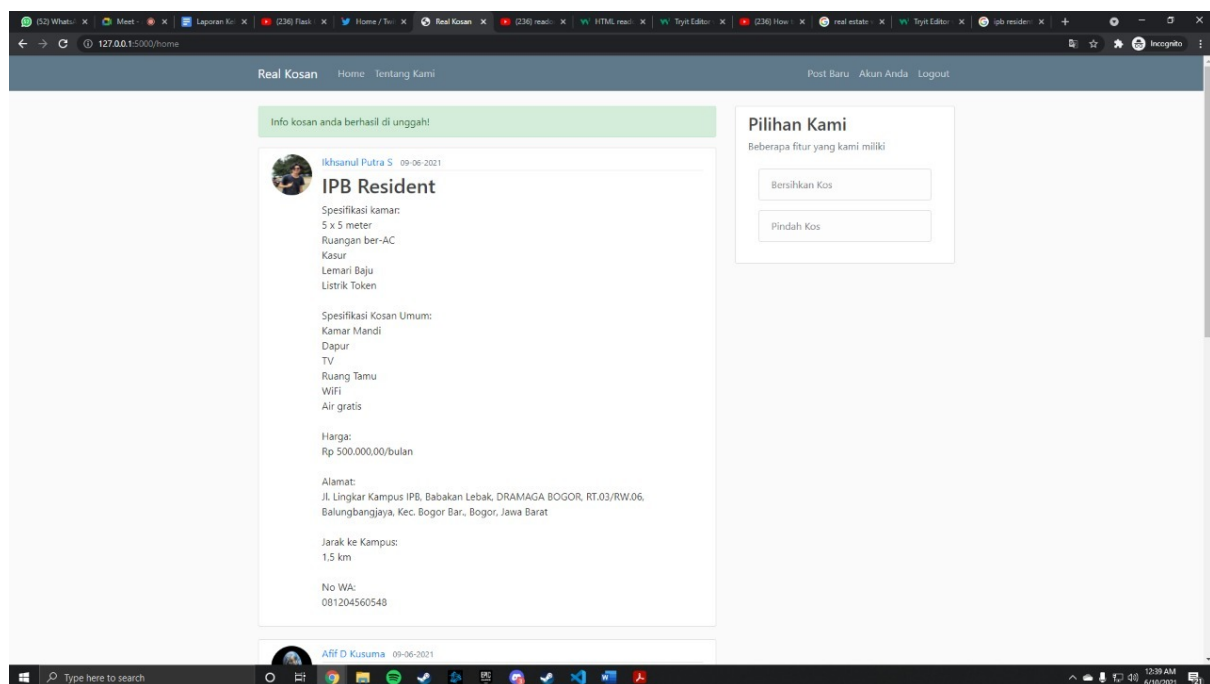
(52) Whats | Meet | Laporan Ke | (236) Flask | Home / Tw | Real Kosan | (236) reado | HTML read | Tryit Editor | (236) How | real estate | Tryit Editor | ipb residen | +

127.0.0.1:5000/home

Incognito

Real Kosan Home Tentang Kami Post Baru Akun Anda Logout

Info kosan anda berhasil di unggah!

Ikhsanul Putra S 09-06-2021

IPB Resident

Spesifikasi kamar:
5 x 5 meter
Ruangan ber-AC
Kasur
Lemari Baju
Listrik Token

Spesifikasi Kosan Umum:
Kamar Mandi
Dapur
TV
Ruang Tamu
WiFi
Air gratis

Harga:
Rp 500.000,00/bulan

Alamat:
Jl. Lingkar Kampus IPB, Babakan Lebak, DRAMAGA BOGOR, RT.03/RW.06, Balungbangjaya, Kec. Bogor Bar., Bogor, Jawa Barat

Jarak ke Kampus:
1.5 km

No WA:
081204560548

Afif D Kusuma 09-06-2021

Pilihan Kami

Beberapa fitur yang kami miliki

Bersihkan Kos

Pindah Kos

Type here to search

12:39 AM
6/10/2021